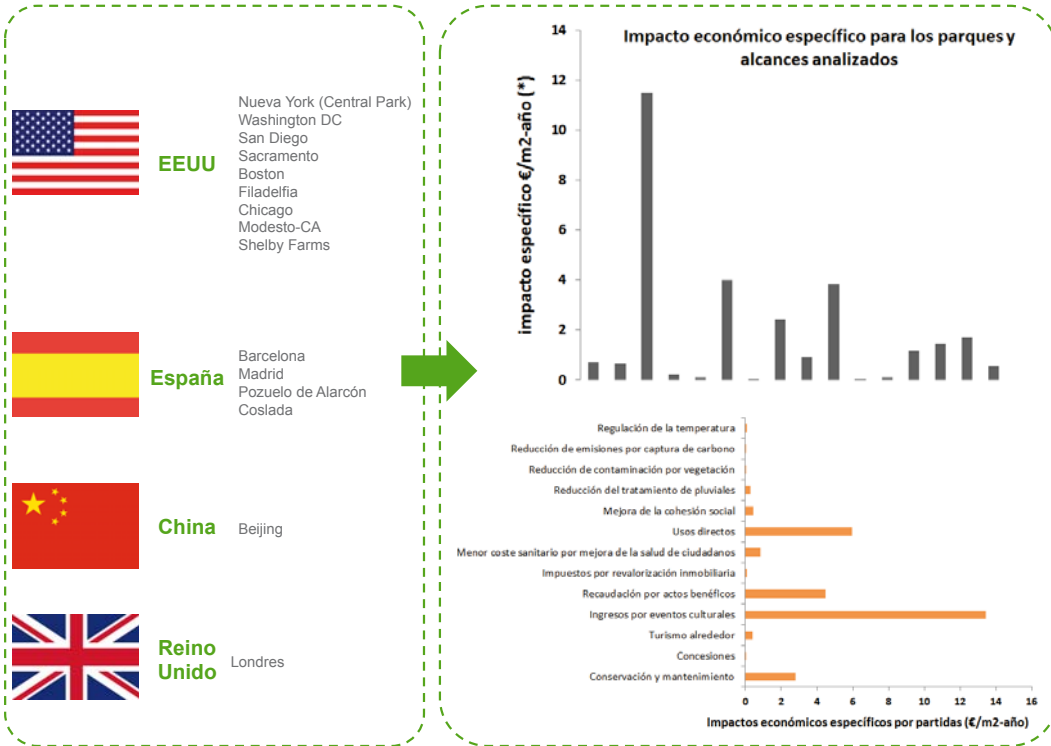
EEUU

Nueva York (Central Park)
Washington DC
San Diego
Sacramento
Boston
Filadelfia
Chicago
Modesto-CA
Shelby Farms

España

Barcelona
Madrid
Pozuelo de Alarcón
Coslada

China

Beijing

Reino Unido

Londres

Impacto económico específico para los parques y alcances analizados

impacto específico €/m2-año (*)

14
12
10
8
6
4
2
0

Regulación de la temperatura
Reducción de emisiones por captura de carbono
Reducción de contaminación por vegetación
Reducción del tratamiento de pluviales
Mejora de la cohesión social
Usos directos
Menor coste sanitario por mejora de la salud de ciudadanos
Impuestos por revalorización inmobiliaria
Recaudación por actos benéficos
Ingresos por eventos culturales
Turismo alrededor
Concesiones
Conservación y mantenimiento

0 2 4 6 8 10 12 14 16

Impactos económicos específicos por partidas (€/m2-año)